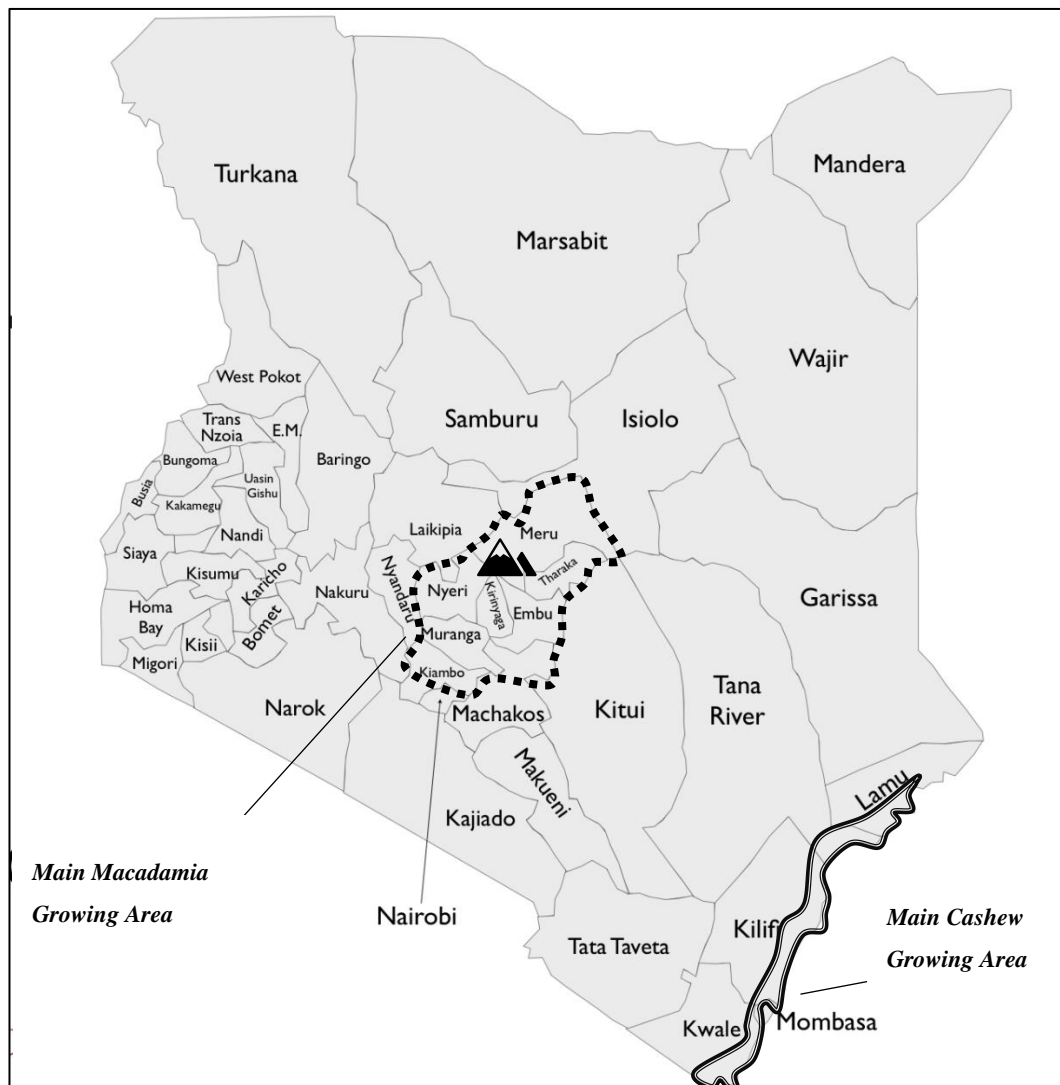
Turkana

Marsabit

Mandera

Wajir

West Pokot

Trans Nzoia

E.M.

Bungoma

Busia

Kakamegu

Uasin Gishu

Baringo

Samburu

Isiolo

Laikipia

Meru

Nandi

Siaya

Kisumu

Karicho

Nakuru

Nyandaru

Nyeri

Kirinyaga

Tharaka

Embu

Garissa

Homa Bay

Kisii

Bomet

Migori

Muranga

Kiambo

Machakos

Kitui

Tana River

Narok

Makueni

Lamu

Kajiado

Main Macadamia Growing Area

Nairobi

Kilifi

Main Cashew Growing Area

Tata Taveta

Kwale

Mombasa